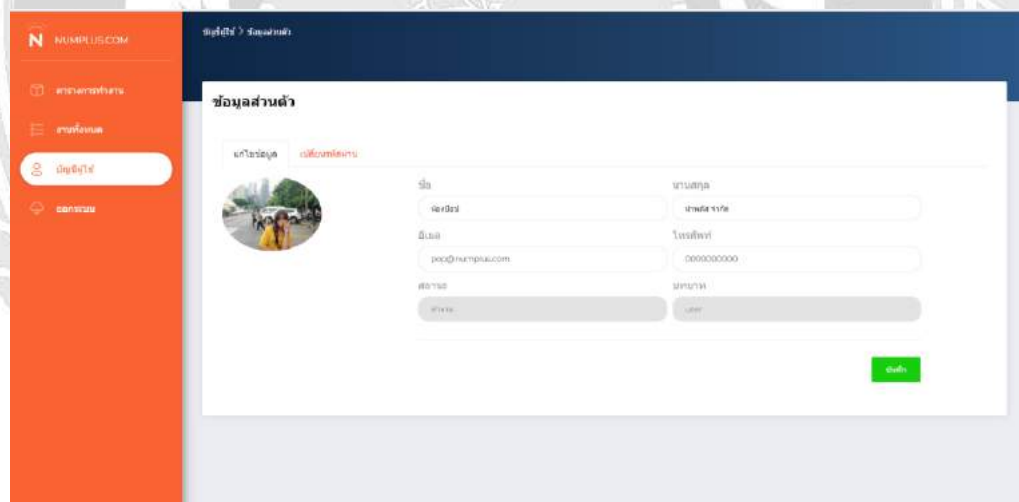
N NUMPLUS.COM

ตารางการทำงาน

งานทั้งหมด

บัญชีผู้ใช้

ออกจากระบบ

บัญชีผู้ใช้ > ข้อมูลส่วนตัว

ข้อมูลส่วนตัว

แก้ไขข้อมูล

เปลี่ยนรหัสผ่าน

ชื่อ

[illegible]

นามสกุล

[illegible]

อีเมล

poo@numplus.com

โทรศัพท์

0000000000

สถานะ

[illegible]

บทบาท

user

บันทึก